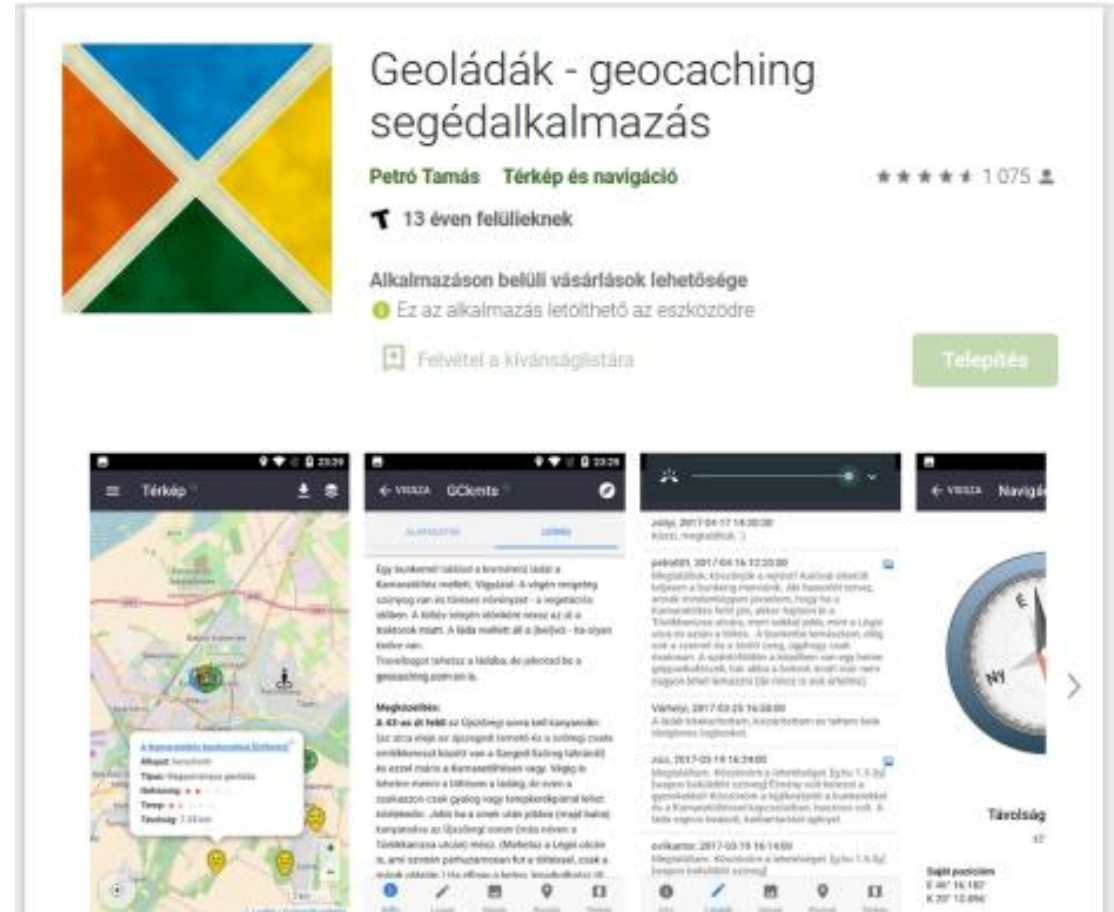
Geoládák - geocaching segédalkalmazás

Petró Tamás  Térkép és navigáció

1 075

13 éven felülieknek

Alkalmazáson belüli vásárlások lehetősége

Ez az alkalmazás letölthető az eszközödre

Felvétel a kívánságlistára

Telepítés

Térkép

← VISSZA  GCkmts

← VISSZA  Navigá

Megközelítés:

Távolság

É

NY

Saját pozíció:

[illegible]